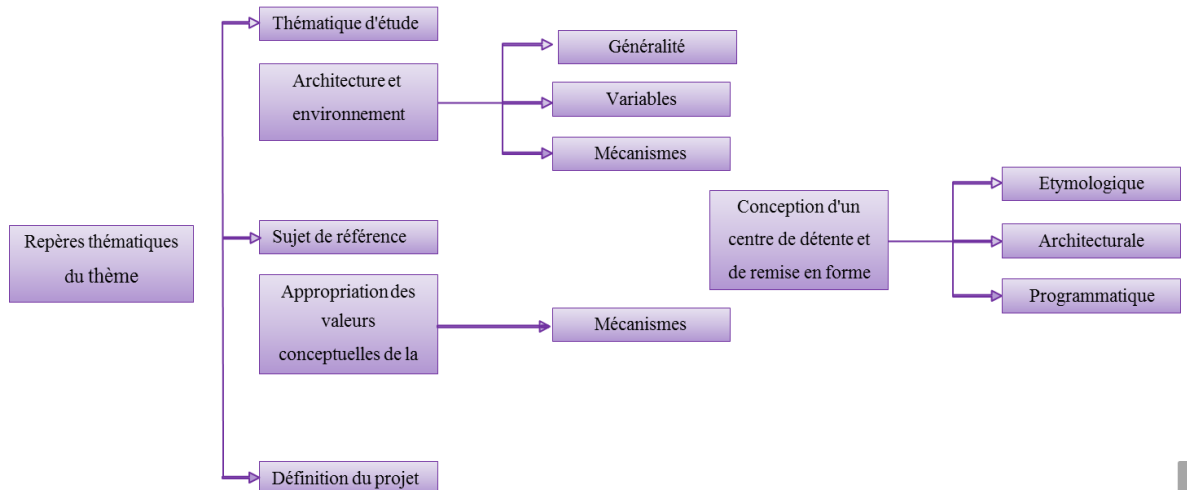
Repères thématiques du thème

Thématique d'étude

Architecture et environnement

Généralité

Variables

Mécanismes

Sujet de référence

Appropriation des valeurs conceptuelles de la

Mécanismes

Définition du projet

Conception d'un centre de détente et de remise en forme

Etymologique

Architecturale

Programmatique